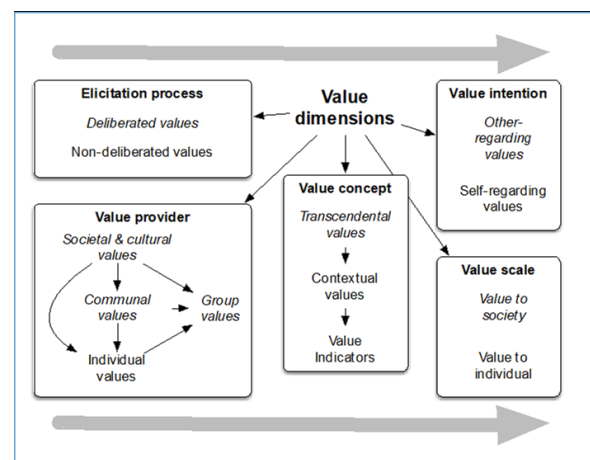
Value dimensions

Elicitation process
Deliberated values
Non-deliberated values

Value intention
Other-regarding values
Self-regarding values

Value provider
Societal & cultural values
Communal values
Group values
Individual values

Value concept
Transcendental values
Contextual values
Value Indicators

Value scale
Value to society
Value to individual